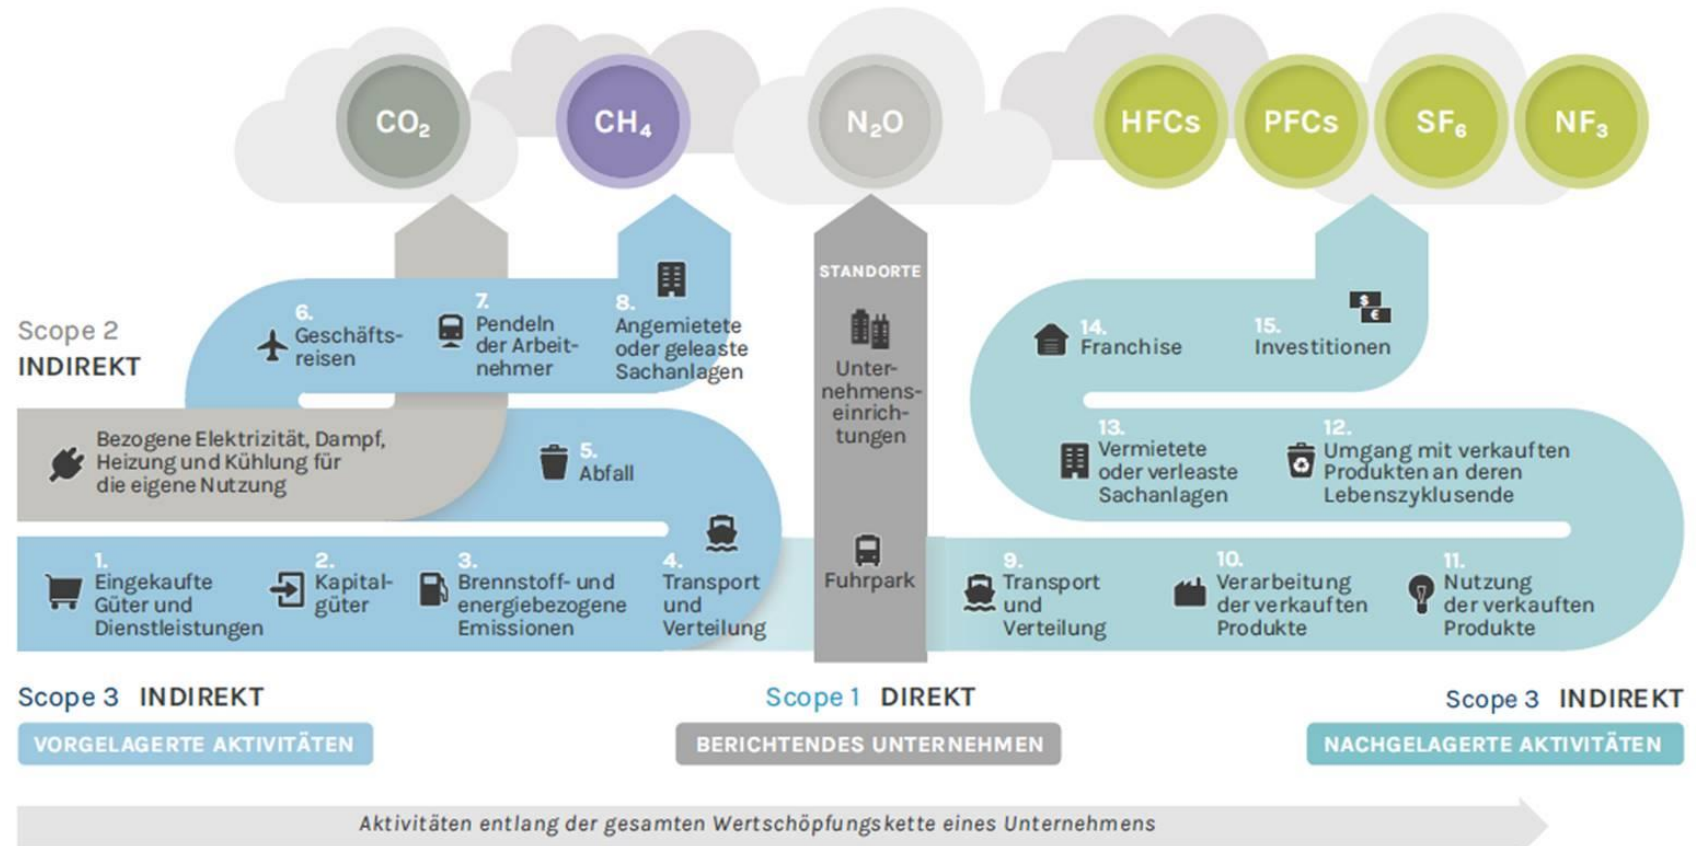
$CO_2$ $CH_4$ $N_2O$ HFCs PFCs $SF_6$ $NF_3$

Scope 2
INDIREKT

6. Geschäftsreisen

7. Pendeln der Arbeitnehmer

8. Angemietete oder geleaste Sachanlagen

STANDORTE

Unternehmenseinrichtungen

14. Franchise

15. Investitionen

Bezogene Elektrizität, Dampf, Heizung und Kühlung für die eigene Nutzung

5. Abfall

13. Vermietete oder verleaste Sachanlagen

12. Umgang mit verkauften Produkten an deren Lebenszyklusende

1. Eingekaufte Güter und Dienstleistungen

2. Kapitalgüter

3. Brennstoff- und energiebezogene Emissionen

4. Transport und Verteilung

Fuhrpark

9. Transport und Verteilung

10. Verarbeitung der verkauften Produkte

11. Nutzung der verkauften Produkte

Scope 3 INDIREKT

Scope 1 DIREKT

Scope 3 INDIREKT

VORGELAGERTE AKTIVITÄTEN

BERICHTENDES UNTERNEHMEN

NACHGELAGERTE AKTIVITÄTEN

Aktivitäten entlang der gesamten Wertschöpfungskette eines Unternehmens